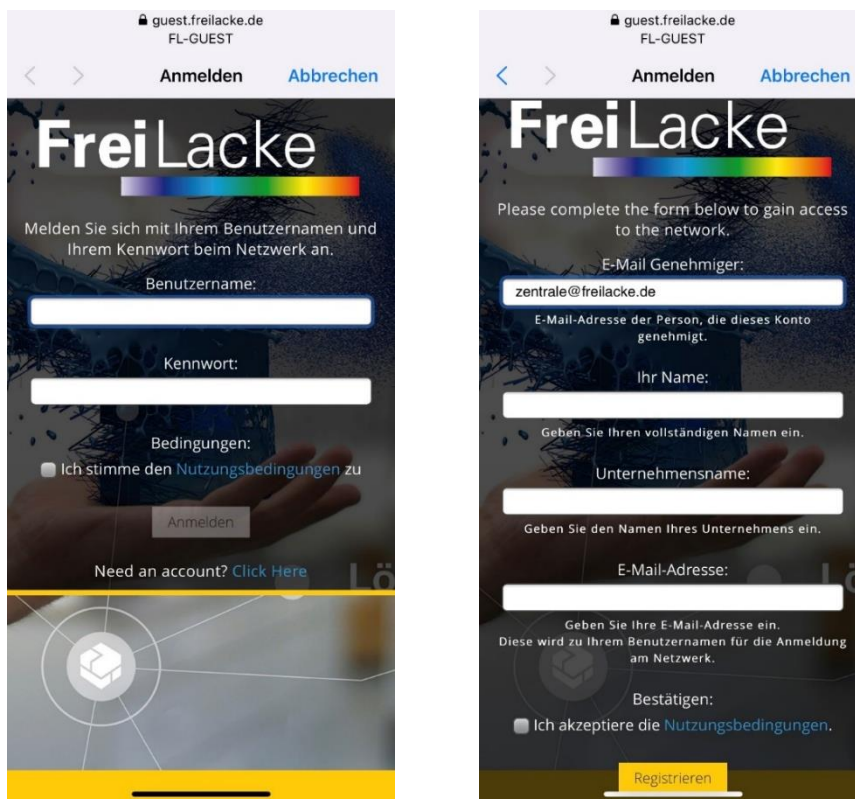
guest.freilacke.de
FL-GUEST

Anmelden Abbrechen

FreiLacke

Melden Sie sich mit Ihrem Benutzernamen und Ihrem Kennwort beim Netzwerk an.

Benutzername:

Kennwort:

Bedingungen:

Ich stimme den Nutzungsbedingungen zu

Anmelden

Need an account? Click Here

guest.freilacke.de
FL-GUEST

Anmelden Abbrechen

FreiLacke

Please complete the form below to gain access to the network.

E-Mail Genehmiger:

zentrale@freilacke.de

E-Mail-Adresse der Person, die dieses Konto genehmigt.

Ihr Name:

Geben Sie Ihren vollständigen Namen ein.

Unternehmensname:

Geben Sie den Namen Ihres Unternehmens ein.

E-Mail-Adresse:

Geben Sie Ihre E-Mail-Adresse ein.
Diese wird zu Ihrem Benutzernamen für die Anmeldung am Netzwerk.

Bestätigen:

Ich akzeptiere die Nutzungsbedingungen.

Registrieren